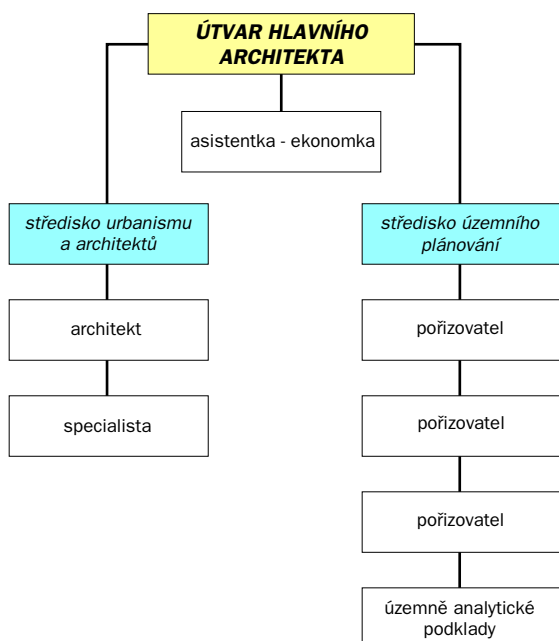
ÚTVAR HLAVNÍHO ARCHITEKTA

asistentka - ekonomka

středisko urbanismu a architektů

středisko územního plánování

architekt

specialista

pořizovatel

pořizovatel

pořizovatel

územně analytické podklady